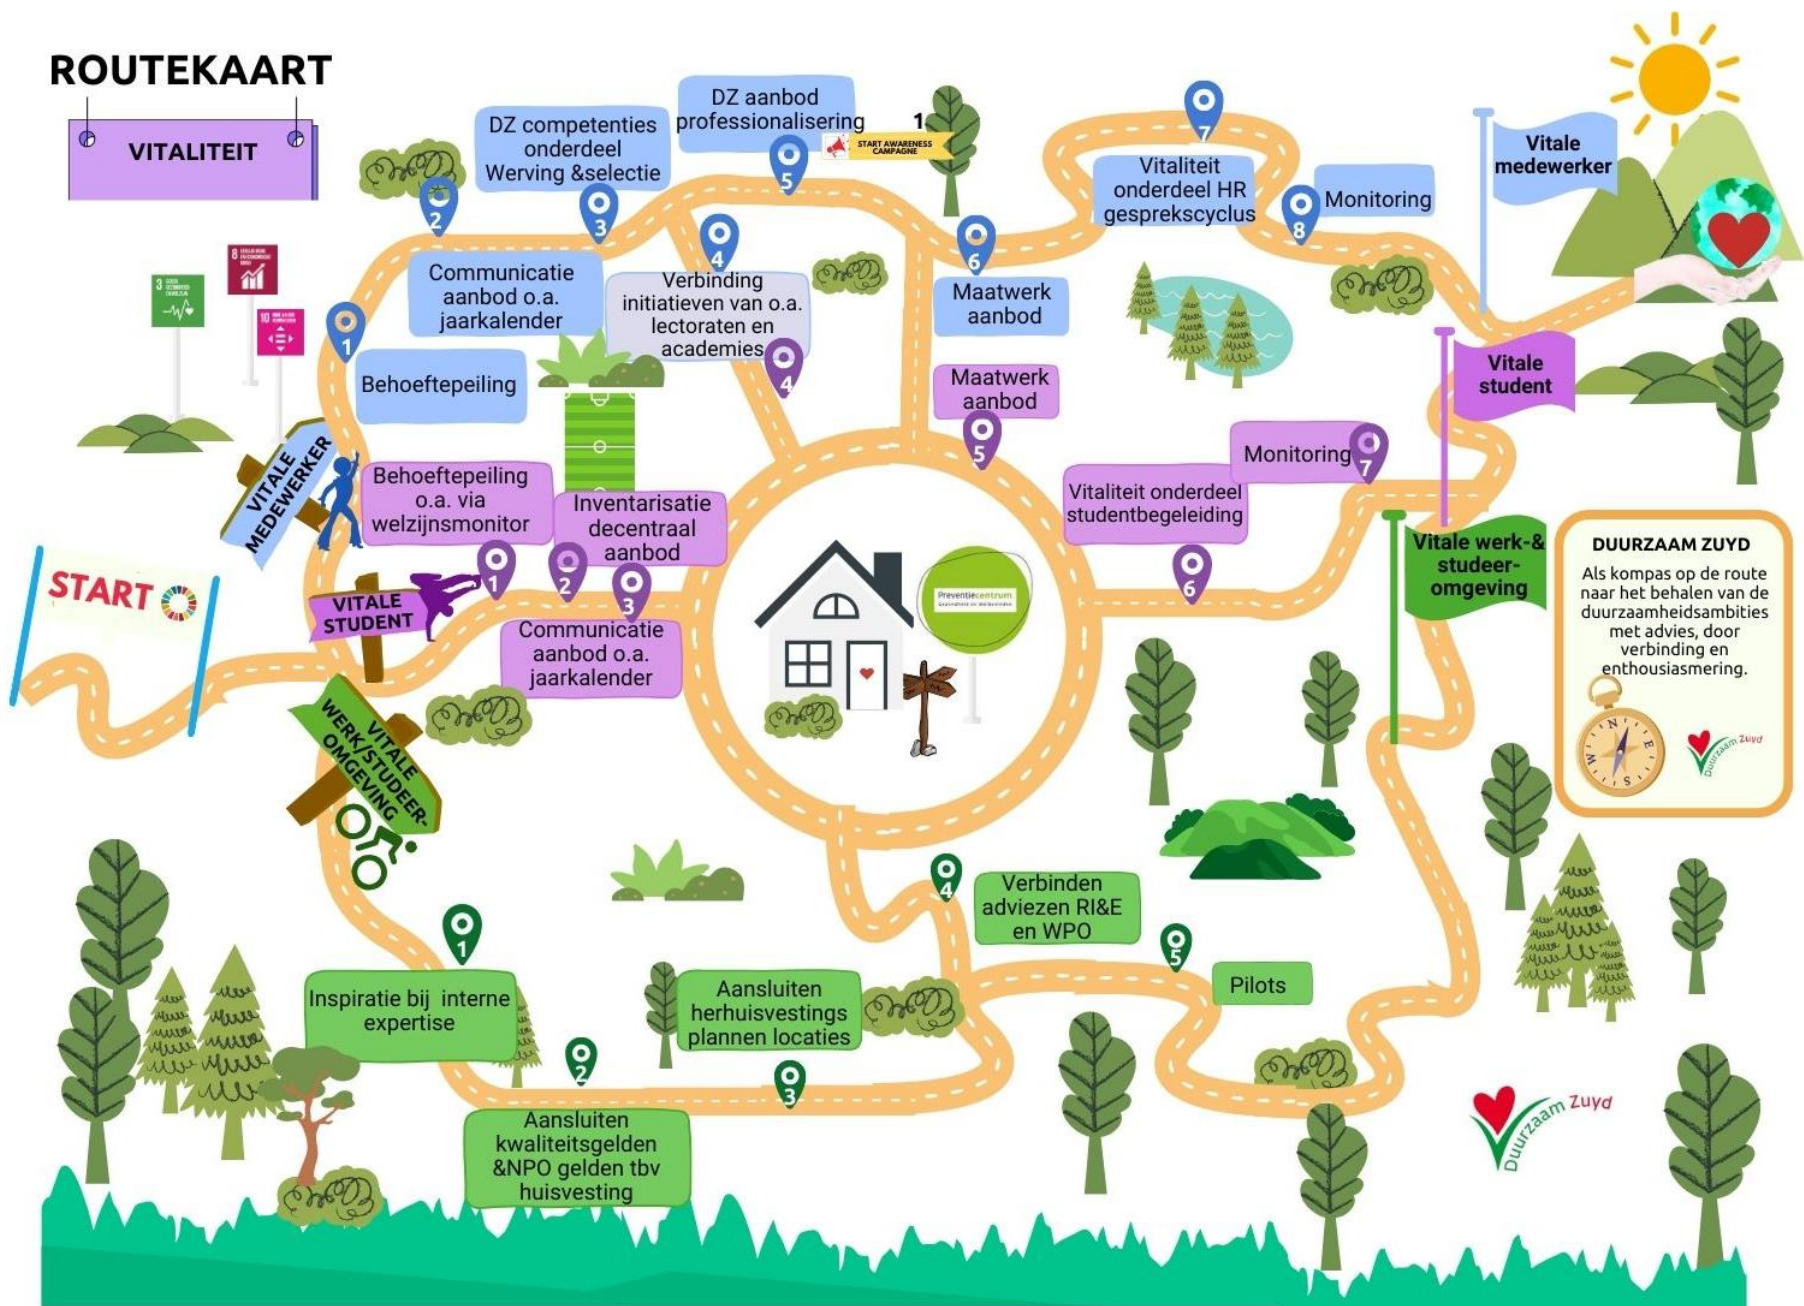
ROUTEKAART

VITALITEIT

START

VITALE MEDEWERKER

VITALE STUDENT

VITALE WERK/STUDEER-OMGEVING

1 Behoeftepeiling

2 DZ competenties onderdeel Werving &selectie

3 Communicatie aanbod o.a. jaarkalender

4 Verbinding initiatieven van o.a. lectoraten en academies

5 DZ aanbod professionalisering

1 START AWARENESS CAMPAGNE

6 Maatwerk aanbod

7 Vitaliteit onderdeel HR gesprekscyclus

8 Monitoring

Vitale medewerker

1 Behoeftepeiling o.a. via welzijnsmonitor

2 Inventarisatie decentraal aanbod

3 Communicatie aanbod o.a. jaarkalender

4

5 Maatwerk aanbod

6 Vitaliteit onderdeel studentbegeleiding

7 Monitoring

Vitale student

Preventiecentrum

1 Inspiratie bij interne expertise

2 Aansluiten kwaliteitsgelden &NPO gelden tbv huisvesting

3 Aansluiten herhuisvestings plannen locaties

4 Verbinden adviezen RI&E en WPO

5 Pilots

Vitale werk-& studeer-omgeving

DUURZAAM ZUYD
Als kompas op de route naar het behalen van de duurzaamheidsambities met advies, door verbinding en enthousiasmering.

Duurzaam Zuyd

Duurzaam Zuyd